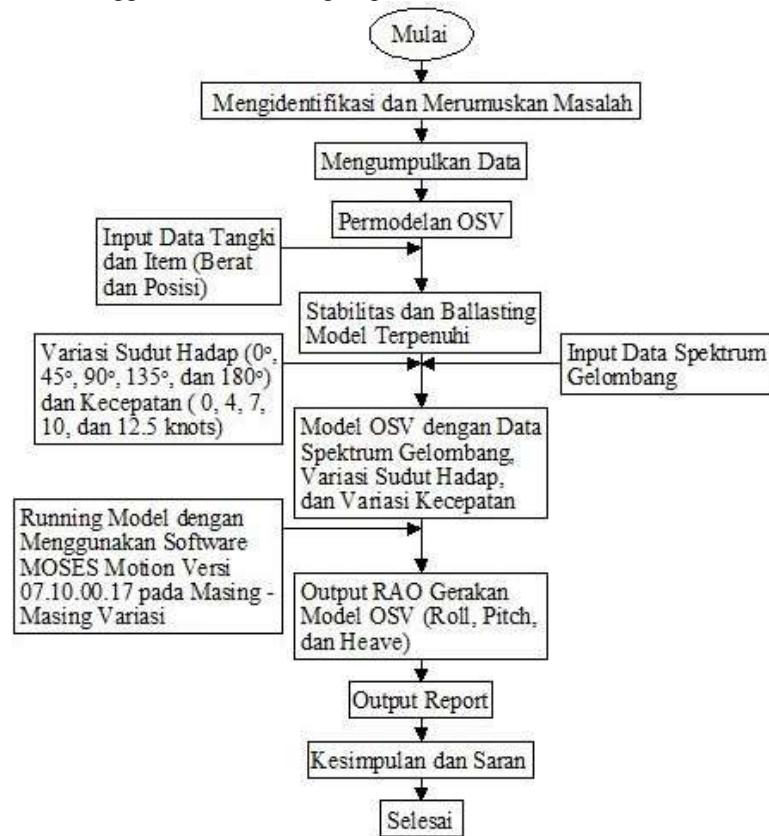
Mulai

Mengidentifikasi dan Merumuskan Masalah

Mengumpulkan Data

Permodelan OSV

Input Data Tangki dan Item (Berat dan Posisi)

Stabilitas dan Ballasting Model Terpenuhi

Variasi Sudut Hadap (0°, 45°, 90°, 135°, dan 180°) dan Kecepatan ( 0, 4, 7, 10, dan 12.5 knots)

Input Data Spektrum Gelombang

Model OSV dengan Data Spektrum Gelombang, Variasi Sudut Hadap, dan Variasi Kecepatan

Running Model dengan Menggunakan Software MOSES Motion Versi 07.10.00.17 pada Masing - Masing Variasi

Output RAO Gerakan Model OSV (Roll, Pitch, dan Heave)

Output Report

Kesimpulan dan Saran

Selesai